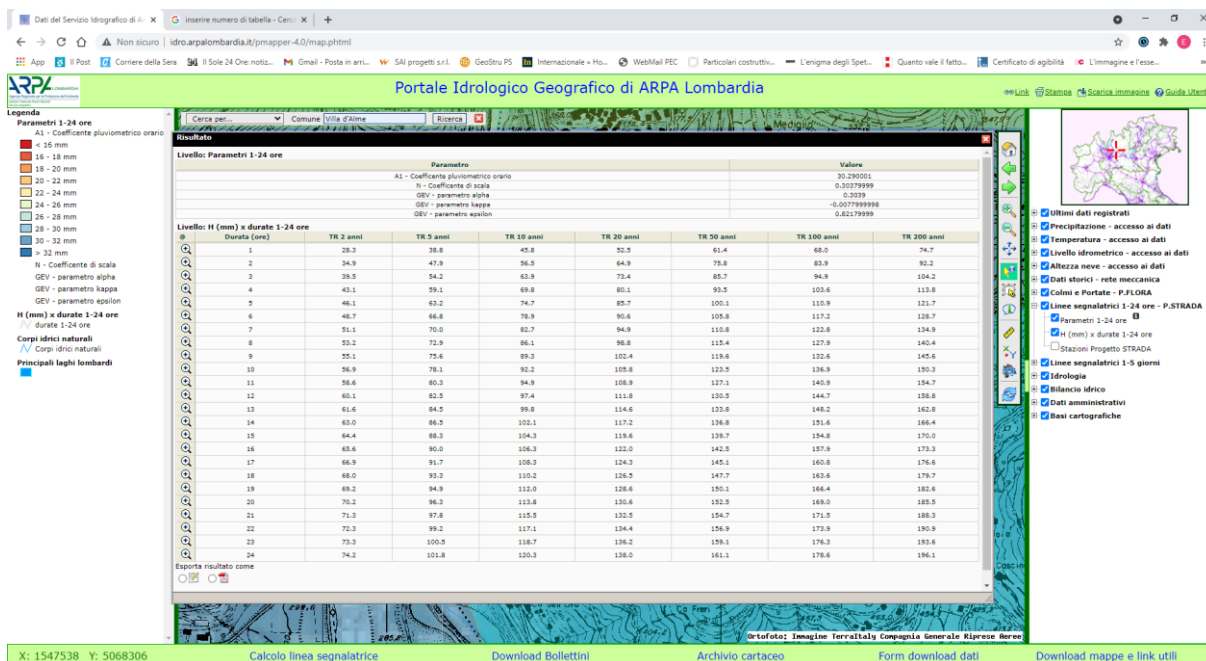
Dati del Servizio Idrografico di A ×
inserire numero di tabella - Cerca ×
+
Non sicuro | idro.arpalombardia.it/pmapper-4.0/map.phtml
App Il Post Corriere della Sera Il Sole 24 Ore: notiz... Gmail - Posta in arri... SAI progetti s.r.l. GeoStru PS Internazionale » Ho... WebMail PEC Particolari costruttiv... L'enigma degli Spet... Quanto vale il fatto... Certificato di agibilità L'immagine e l'esse...

ARPA LOMBARDIA
Portale Idrologico Geografico di ARPA Lombardia
Link Stampa Scarica immagine Guida Utente

Legenda
Parametri 1-24 ore
A1 - Coefficente pluviometrico orario
< 16 mm
16 - 18 mm
18 - 20 mm
20 - 22 mm
22 - 24 mm
24 - 26 mm
26 - 28 mm
28 - 30 mm
30 - 32 mm
> 32 mm
N - Coefficente di scala
GEV - parametro alpha
GEV - parametro kappa
GEV - parametro epsilon
H (mm) x durate 1-24 ore
durate 1-24 ore
Corpi idrici naturali
Corpi idrici naturali
Principali laghi lombardi

Cerca per... Comune Villa d'Alme Ricerca

Risultato

Livello: Parametri 1-24 ore

| Parametro | Valore |
|---|---|
| A1 - Coefficente pluviometrico orario | 30.290001 |
| N - Coefficente di scala | 0.20379999 |
| GEV - parametro alpha | 0.3039 |
| GEV - parametro kappa | -0.0077999998 |
| GEV - parametro epsilon | 0.82179999 |

Livello: H (mm) x durate 1-24 ore

| | Durata (ore) | TR 2 anni | TR 5 anni | TR 10 anni | TR 20 anni | TR 50 anni | TR 100 anni | TR 200 anni |
|---|---|---|---|---|---|---|---|---|
| | 1 | 28.3 | 38.8 | 45.8 | 52.5 | 61.4 | 68.0 | 74.7 |
| | 2 | 34.9 | 47.9 | 56.5 | 64.9 | 75.8 | 83.9 | 92.2 |
| | 3 | 39.5 | 54.2 | 63.9 | 73.4 | 85.7 | 94.9 | 104.2 |
| | 4 | 43.1 | 59.1 | 69.8 | 80.1 | 93.5 | 103.6 | 113.8 |
| | 5 | 46.1 | 63.2 | 74.7 | 85.7 | 100.1 | 110.9 | 121.7 |
| | 6 | 48.7 | 66.8 | 78.9 | 90.6 | 105.8 | 117.2 | 128.7 |
| | 7 | 51.1 | 70.0 | 82.7 | 94.9 | 110.8 | 122.8 | 134.9 |
| | 8 | 53.2 | 72.9 | 86.1 | 98.8 | 115.4 | 127.9 | 140.4 |
| | 9 | 55.1 | 75.6 | 89.3 | 102.4 | 119.6 | 132.6 | 145.6 |
| | 10 | 56.9 | 78.1 | 92.2 | 105.8 | 123.5 | 136.9 | 150.3 |
| | 11 | 58.6 | 80.3 | 94.9 | 108.9 | 127.1 | 140.9 | 154.7 |
| | 12 | 60.1 | 82.5 | 97.4 | 111.8 | 130.5 | 144.7 | 158.8 |
| | 13 | 61.6 | 84.5 | 99.8 | 114.6 | 133.8 | 148.2 | 162.8 |
| | 14 | 63.0 | 86.5 | 102.1 | 117.2 | 136.8 | 151.6 | 166.4 |
| | 15 | 64.4 | 88.3 | 104.3 | 119.6 | 139.7 | 154.8 | 170.0 |
| | 16 | 65.6 | 90.0 | 106.3 | 122.0 | 142.5 | 157.9 | 173.3 |
| | 17 | 66.9 | 91.7 | 108.3 | 124.3 | 145.1 | 160.8 | 176.6 |
| | 18 | 68.0 | 93.3 | 110.2 | 126.5 | 147.7 | 163.6 | 179.7 |
| | 19 | 69.2 | 94.9 | 112.0 | 128.6 | 150.1 | 166.4 | 182.6 |
| | 20 | 70.2 | 96.3 | 113.8 | 130.6 | 152.5 | 169.0 | 185.5 |
| | 21 | 71.3 | 97.8 | 115.5 | 132.5 | 154.7 | 171.5 | 188.3 |
| | 22 | 72.3 | 99.2 | 117.1 | 134.4 | 156.9 | 173.9 | 190.9 |
| | 23 | 73.3 | 100.5 | 118.7 | 136.2 | 159.1 | 176.3 | 193.6 |
| | 24 | 74.2 | 101.8 | 120.3 | 138.0 | 161.1 | 178.6 | 196.1 |

Esporta risultato come

Ultimi dati registrati
Precipitazione - accesso ai dati
Temperatura - accesso ai dati
Livello idrometrico - accesso ai dati
Altezza neve - accesso ai dati
Dati storici - rete meccanica
Colmi e Portate - P.FLORA
Linee segnalatrici 1-24 ore - P.STRADA
Parametri 1-24 ore
H (mm) x durate 1-24 ore
Stazioni Progetto STRADA
Linee segnalatrici 1-5 giorni
Idrologia
Bilancio idrico
Dati amministrativi
Basi cartografiche

Ortofoto: Immagine TerraItaly Compagnia Generale Riprese Aeree

X: 1547538 Y: 5068306 Calcolo linea segnalatrice Download Bollettini Archivio cartaceo Form download dati Download mappe e link utili